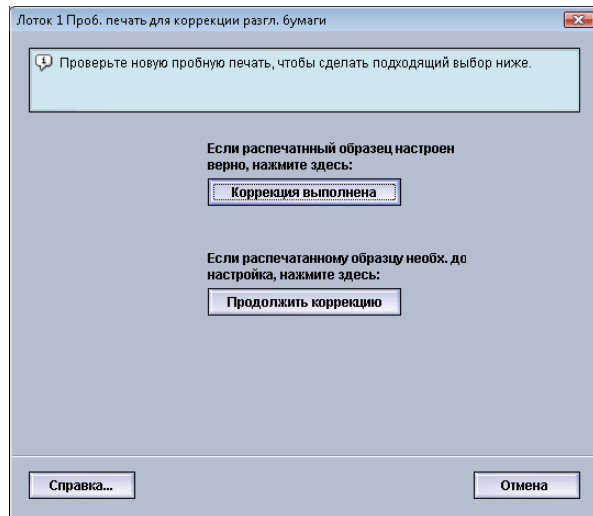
Лоток 1 Проб. печать для коррекции разгл. бумаги

Проверьте новую пробную печать, чтобы сделать подходящий выбор ниже.

Если распечатнный образец настроен верно, нажмите здесь:

Коррекция выполнена

Если распечатанному образцу необх. до настройка, нажмите здесь:

Продолжить коррекцию

Справка...

Отмена